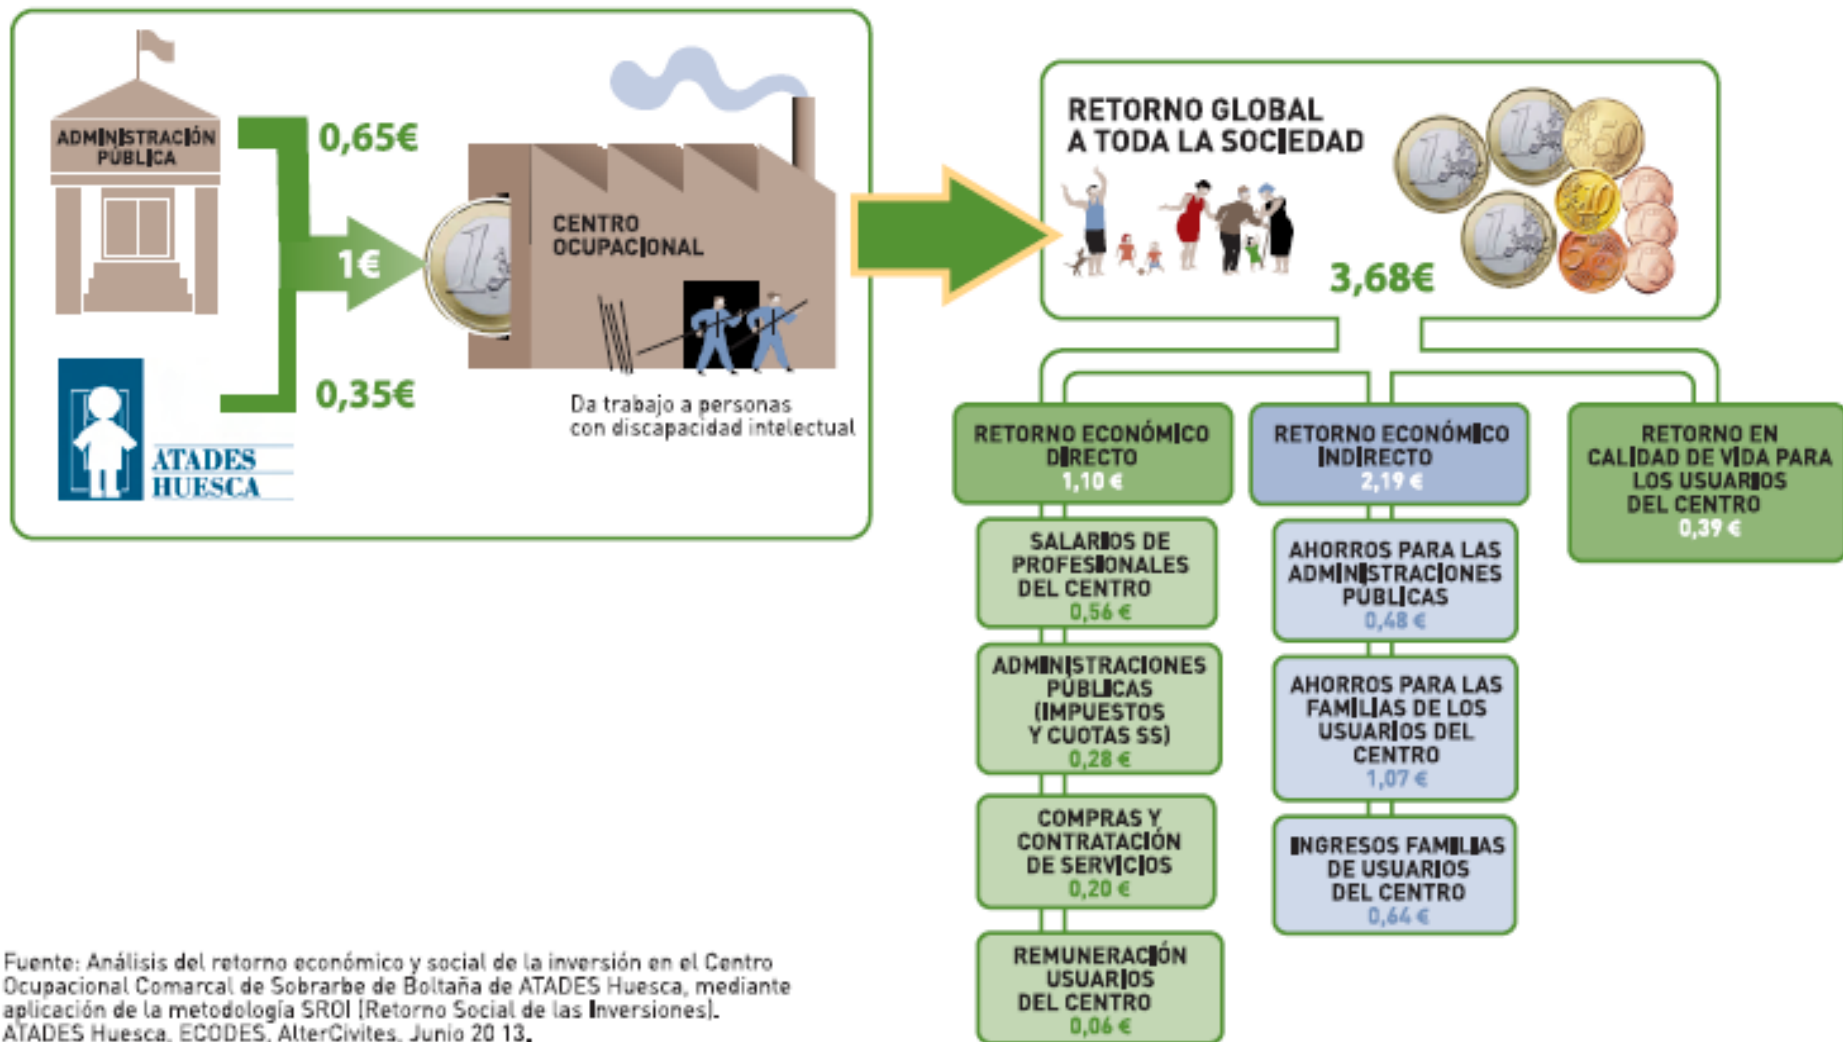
ADMINISTRACIÓN PÚBLICA

0,65€

1€

0,35€

ATADES HUESCA

CENTRO OCUPACIONAL

Da trabajo a personas con discapacidad intelectual

RETORNO GLOBAL A TODA LA SOCIEDAD

3,68€

RETORNO ECONÓMICO DIRECTO 1,10 €

SALARIOS DE PROFESIONALES DEL CENTRO 0,56 €

ADMINISTRACIONES PÚBLICAS (IMPUESTOS Y CUOTAS SS) 0,28 €

COMPRAS Y CONTRATACIÓN DE SERVICIOS 0,20 €

REMUNERACIÓN USUARIOS DEL CENTRO 0,06 €

RETORNO ECONÓMICO INDIRECTO 2,19 €

AHORROS PARA LAS ADMINISTRACIONES PÚBLICAS 0,48 €

AHORROS PARA LAS FAMILIAS DE LOS USUARIOS DEL CENTRO 1,07 €

INGRESOS FAMILIAS DE USUARIOS DEL CENTRO 0,64 €

RETORNO EN CALIDAD DE VIDA PARA LOS USUARIOS DEL CENTRO 0,39 €

Fuente: Análisis del retorno económico y social de la inversión en el Centro Ocupacional Comarcal de Sobrarbe de Boltaña de ATADES Huesca, mediante aplicación de la metodología SROI (Retorno Social de las Inversiones). ATADES Huesca, ECODES, AlterCivites. Junio 20 13.